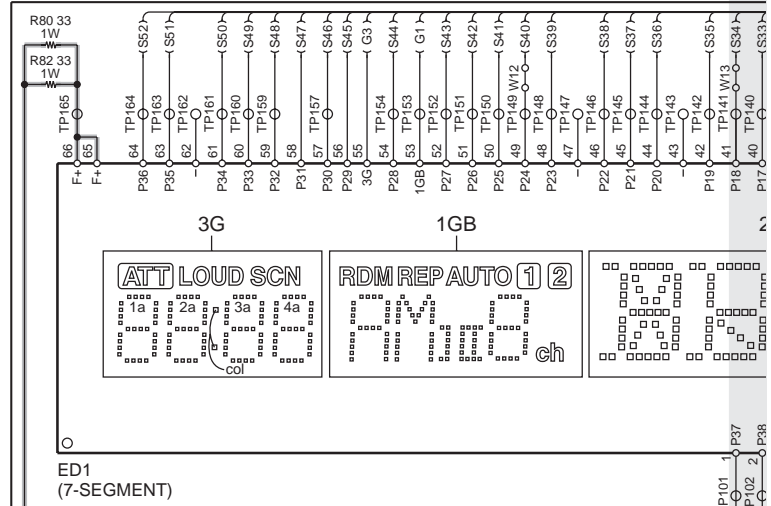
R80 33
1W
R82 33
1W

S52 S51 S50 S49 S48 S47 S46 S45 G3 S44 G1 S43 S42 S41 S40 S39 S38 S37 S36 S35 S34 S33

TP165 TP164 TP163 TP162 TP161 TP160 TP159 TP157 TP154 TP153 TP152 TP151 TP150 TP149 W12 TP148 TP147 TP146 TP145 TP144 TP143 TP142 TP141 W13 TP140

66 65 64 63 62 61 60 59 58 57 56 55 54 53 52 51 50 49 48 47 46 45 44 43 42 41 40

F+ F+ P36 P35 – P34 P33 P32 P31 P30 P29 3G P28 1GB P27 P26 P25 P24 P23 – P22 P21 P20 – P19 P18 P17

3G

1GB

2

ATT LOUD SCN

1a 2a 3a 4a

col

RDM REP AUTO 1 2

ch

P37 P38

ED1
(7-SEGMENT)

1 2
P101 P102